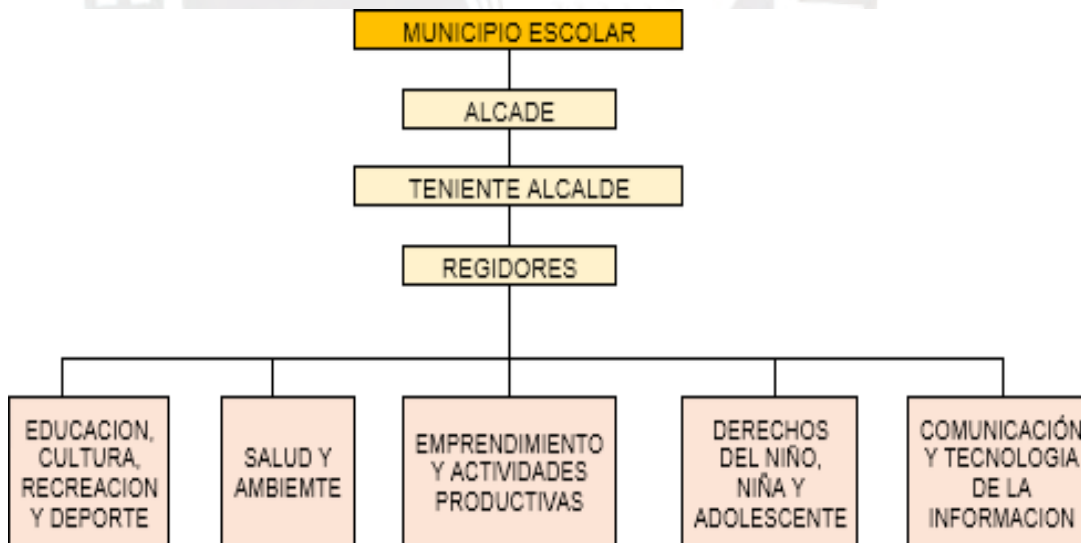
MUNICIPIO ESCOLAR

ALCADE

TENIENTE ALCALDE

REGIDORES

EDUCACION, CULTURA, RECREACION Y DEPORTE

SALUD Y AMBIEMTE

EMPRENDIMIENTO Y ACTIVIDADES PRODUCTIVAS

DERECHOS DEL NIÑO, NIÑA Y ADOLESCENTE

COMUNICACIÓN Y TECNOLOGIA DE LA INFORMACION